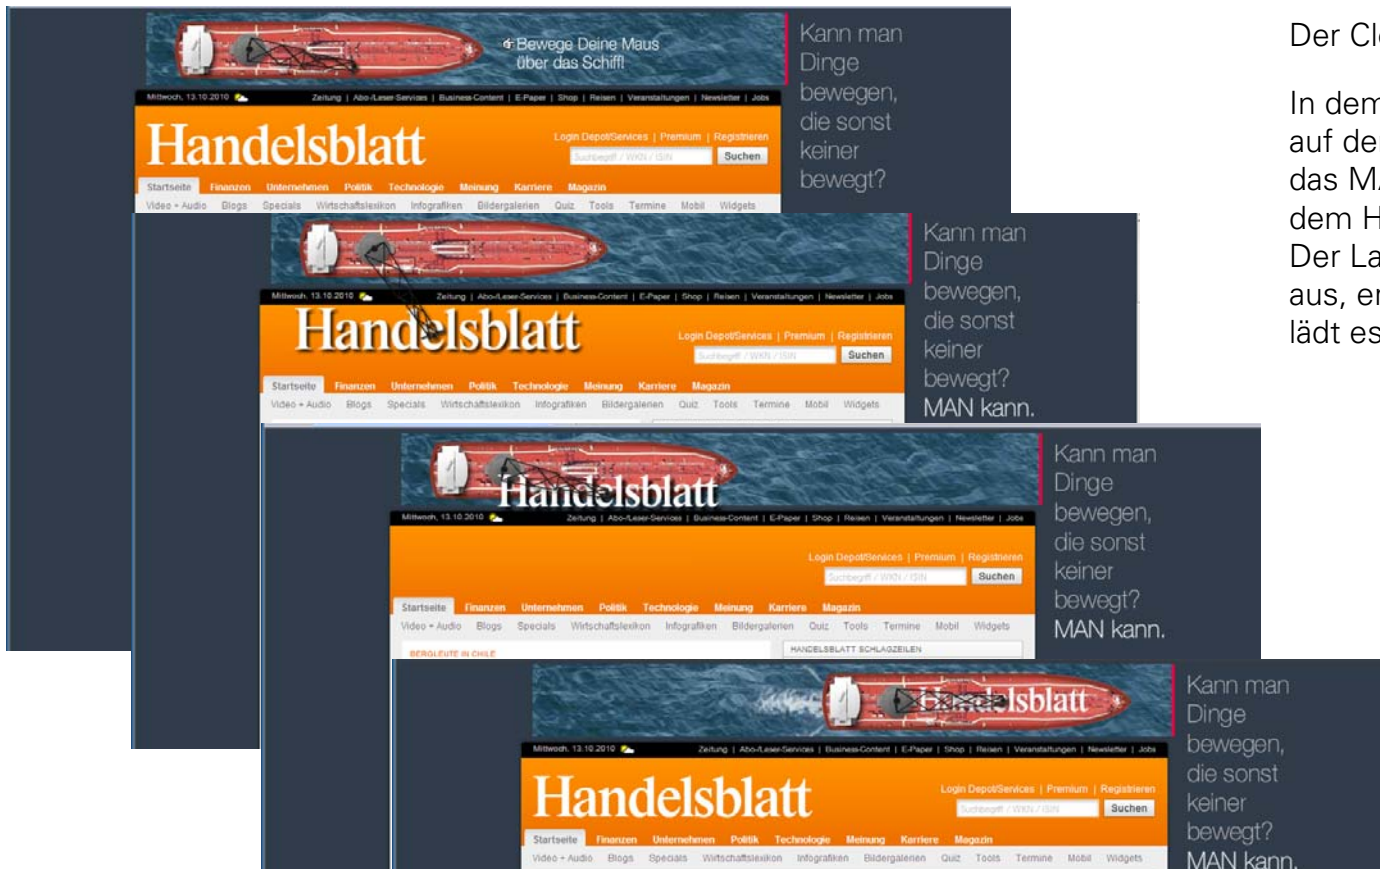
Bewege Deine Maus über das Schiff!

Kann man Dinge bewegen, die sonst keiner bewegt?

Mittwoch, 13.10.2010

Zeitung | Abo-/Leser-Services | Business-Content | E-Paper | Shop | Reisen | Veranstaltungen | Newsletter | Jobs

Handelsblatt

Login Depot/Services | Premium | Registrieren

Suchbegriff / WKN / ISIN

Suchen

Startseite Finanzen Unternehmen Politik Technologie Meinung Karriere Magazin

Video + Audio Blogs Specials Wirtschaftslexikon Infografiken Bildergalerien Quiz Tools Termine Mobil Widgets

Kann man Dinge bewegen, die sonst keiner bewegt? MAN kann.

Mittwoch, 13.10.2010

Zeitung | Abo-/Leser-Services | Business-Content | E-Paper | Shop | Reisen | Veranstaltungen | Newsletter | Jobs

Handelsblatt

Login Depot/Services | Premium | Registrieren

Suchbegriff / WKN / ISIN

Suchen

Startseite Finanzen Unternehmen Politik Technologie Meinung Karriere Magazin

Video + Audio Blogs Specials Wirtschaftslexikon Infografiken Bildergalerien Quiz Tools Termine Mobil Widgets

Kann man Dinge bewegen, die sonst keiner bewegt? MAN kann.

Handelsblatt

Mittwoch, 13.10.2010

Zeitung | Abo-/Leser-Services | Business-Content | E-Paper | Shop | Reisen | Veranstaltungen | Newsletter | Jobs

Login Depot/Services | Premium | Registrieren

Suchbegriff / WKN / ISIN

Suchen

Startseite Finanzen Unternehmen Politik Technologie Meinung Karriere Magazin

Video + Audio Blogs Specials Wirtschaftslexikon Infografiken Bildergalerien Quiz Tools Termine Mobil Widgets

BERGLEUTE IN CHILE

HANDELSBLATT SCHLAGZEILEN

Handelsblatt

Kann man Dinge bewegen, die sonst keiner bewegt? MAN kann.

Mittwoch, 13.10.2010

Zeitung | Abo-/Leser-Services | Business-Content | E-Paper | Shop | Reisen | Veranstaltungen | Newsletter | Jobs

Handelsblatt

Login Depot/Services | Premium | Registrieren

Suchbegriff / WKN / ISIN

Suchen

Startseite Finanzen Unternehmen Politik Technologie Meinung Karriere Magazin

Video + Audio Blogs Specials Wirtschaftslexikon Infografiken Bildergalerien Quiz Tools Termine Mobil Widgets

Der Cl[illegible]

In dem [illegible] auf de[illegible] das M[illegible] dem H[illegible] Der La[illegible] aus, e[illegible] lädt es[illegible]